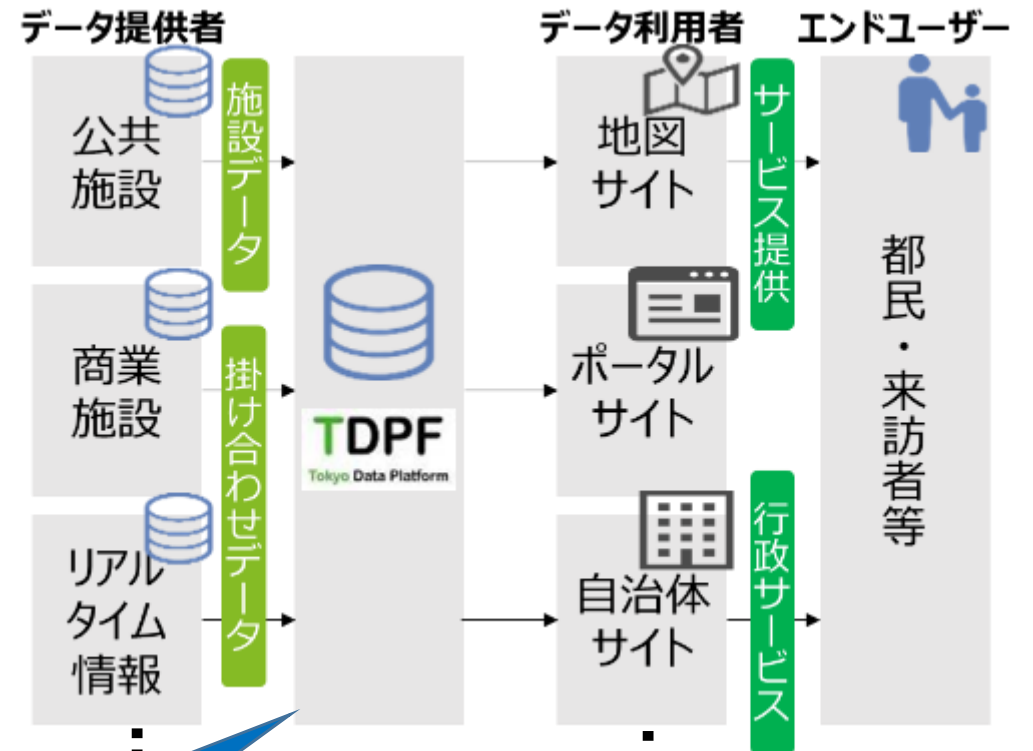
データ提供者

公共施設

施設データ

商業施設

掛け合わせデータ

リアルタイム情報

TDPF
Tokyo Data Platform

データ利用者

地図サイト

ポータルサイト

自治体サイト

サービス提供

行政サービス

エンドユーザー

都民・来訪者等